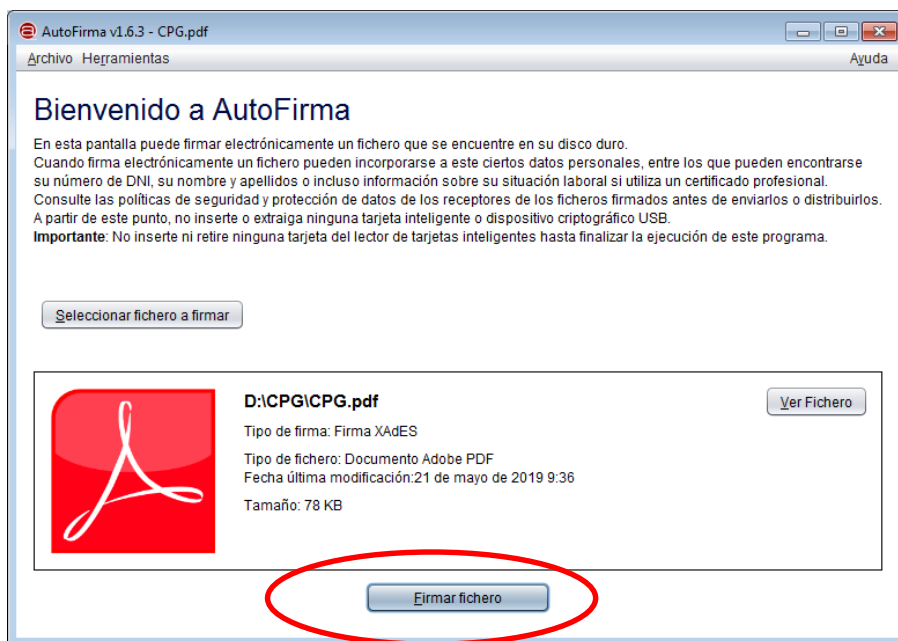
AutoFirma v1.6.3 - CPG.pdf

Archivo Herramientas

Ayuda

Bienvenido a AutoFirma

En esta pantalla puede firmar electrónicamente un fichero que se encuentre en su disco duro.
Cuando firma electrónicamente un fichero pueden incorporarse a este ciertos datos personales, entre los que pueden encontrarse su número de DNI, su nombre y apellidos o incluso información sobre su situación laboral si utiliza un certificado profesional.
Consulte las políticas de seguridad y protección de datos de los receptores de los ficheros firmados antes de enviarlos o distribuirlos.
A partir de este punto, no inserte o extraiga ninguna tarjeta inteligente o dispositivo criptográfico USB.
**Importante**: No inserte ni retire ninguna tarjeta del lector de tarjetas inteligentes hasta finalizar la ejecución de este programa.

Seleccionar fichero a firmar

D:\CPG\CPG.pdf

Ver Fichero

Tipo de firma: Firma XAdES

Tipo de fichero: Documento Adobe PDF
Fecha última modificación:21 de mayo de 2019 9:36

Tamaño: 78 KB

Firmar fichero